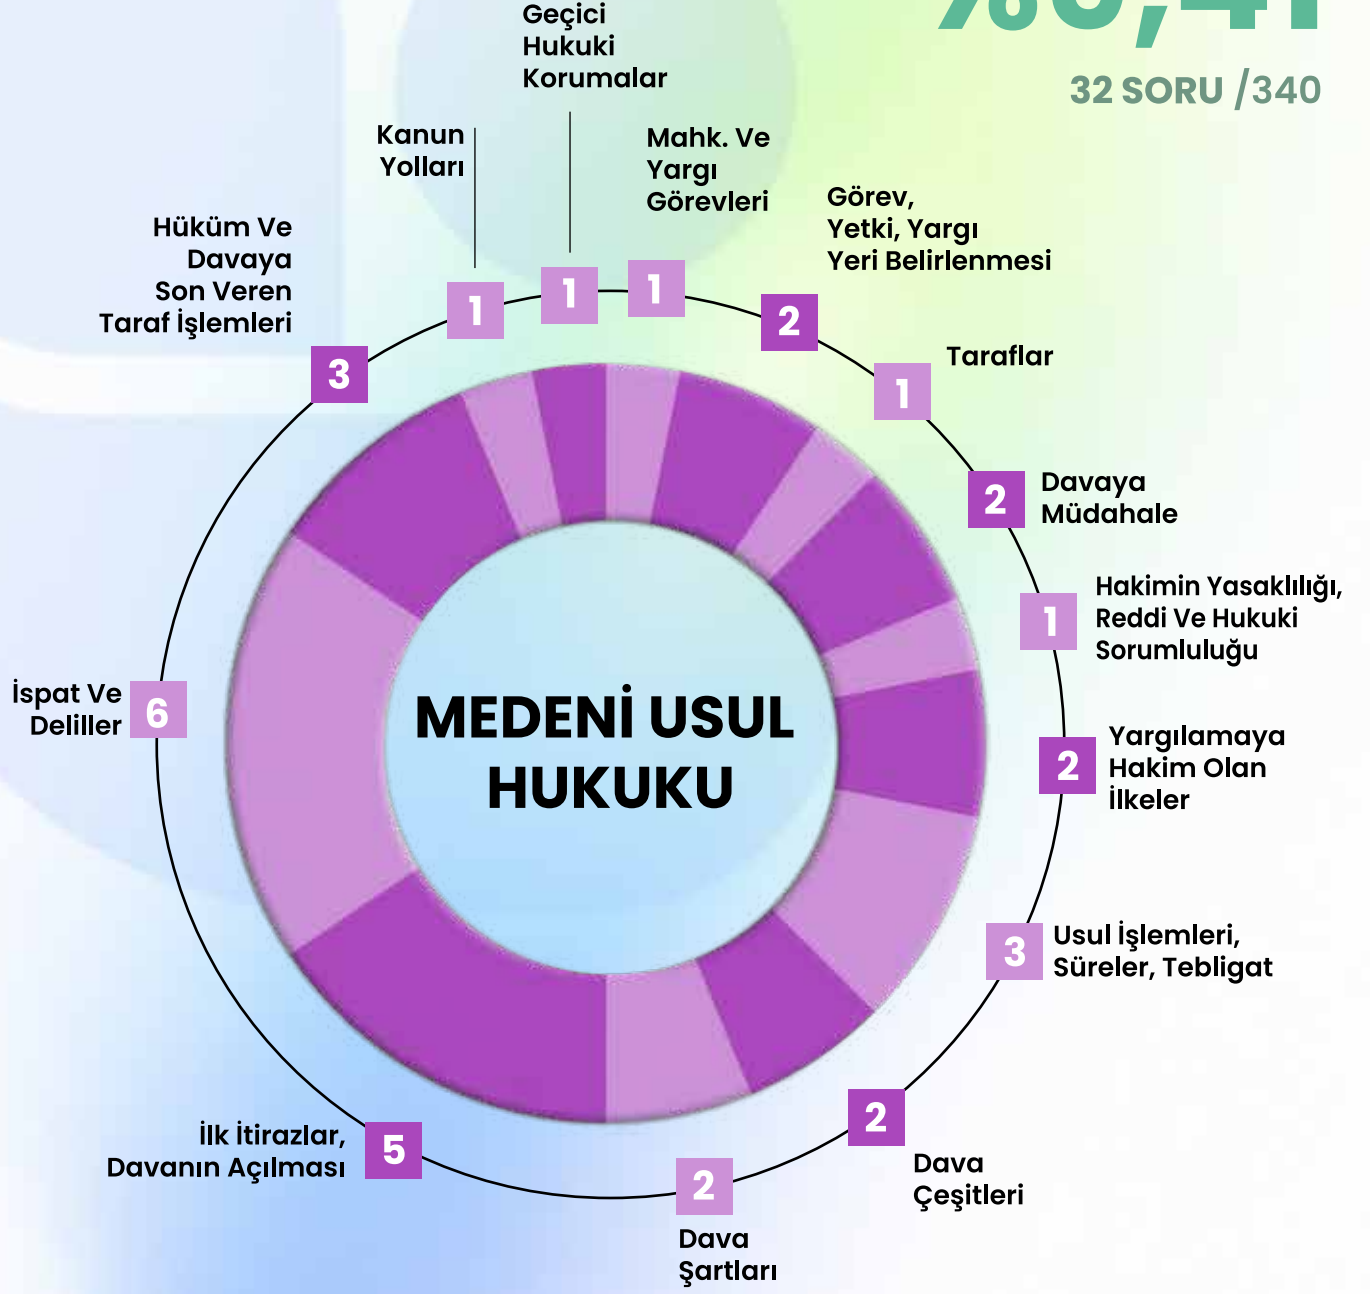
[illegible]

32 SORU /340

Geçici Hukuki Korumalar

Kanun Yolları

Mahk. Ve Yargı Görevleri

Görev, Yetki, Yargı Yeri Belirlenmesi

Hüküm Ve Davaya Son Veren Taraf İşlemleri

1

1

1

2

3

Taraflar

1

2

Davaya Müdahale

Hakimin Yasaklılığı, Reddi Ve Hukuki Sorumluluğu

1

İspat Ve Deliller

6

MEDENİ USUL HUKUKU

2

Yargılamaya Hakim Olan İlkeler

3

Usul İşlemleri, Süreler, Tebligat

2

İlk İtirazlar, Davanın Açılması

5

Dava Çeşitleri

2

Dava Şartları